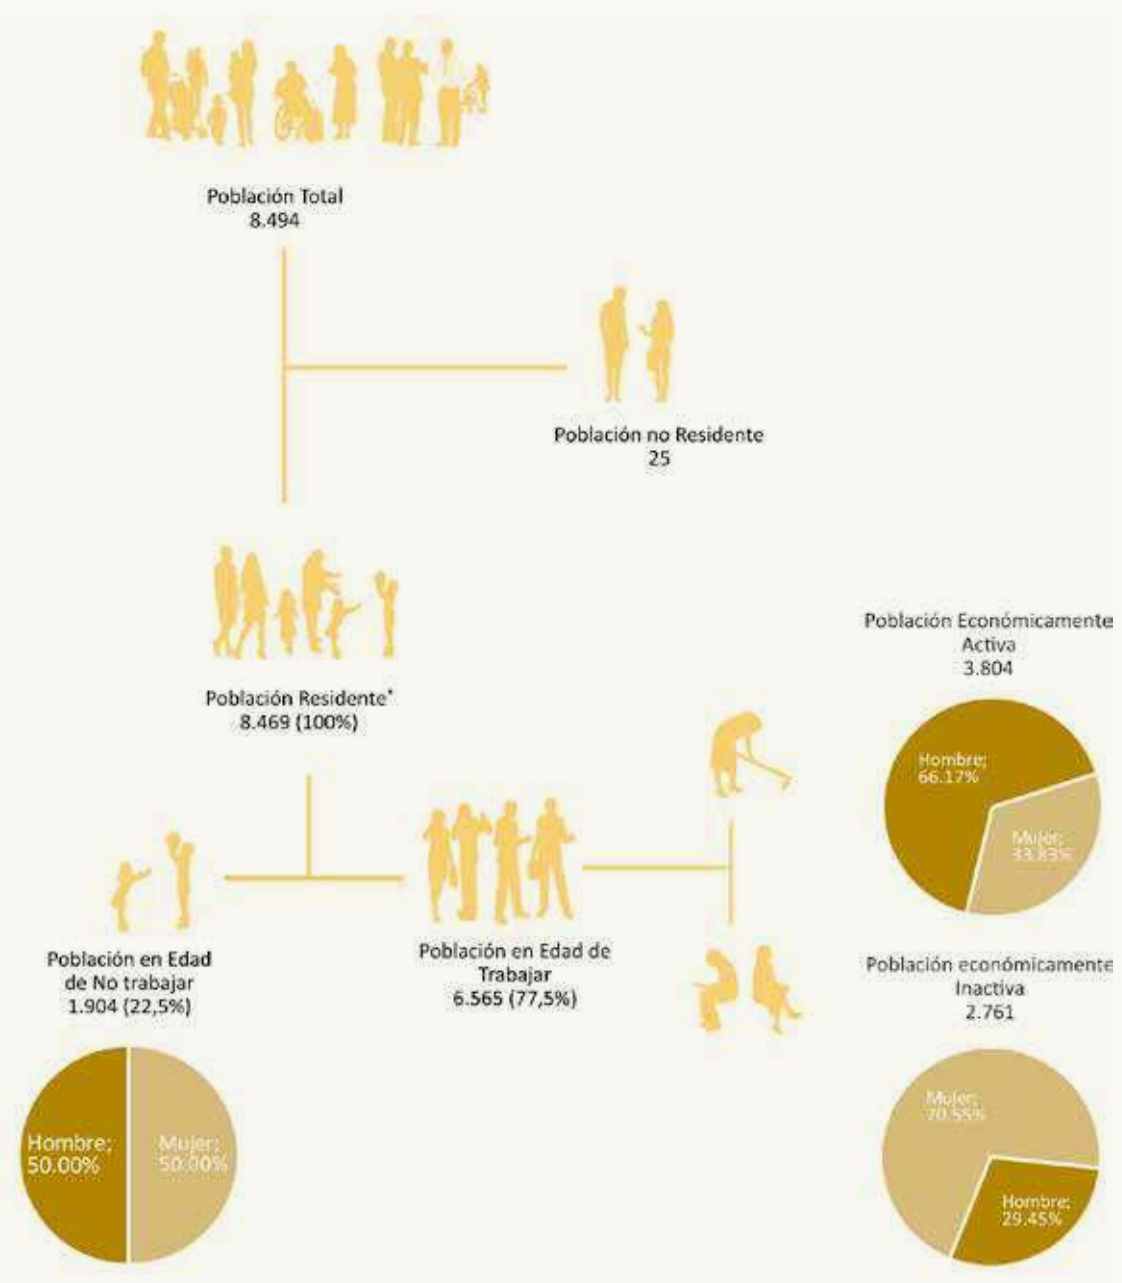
Población Total
8.494

Población no Residente
25

Población Residente*
8.469 (100%)

Población Económicamente Activa
3.804

Hombre: 66.17%

Mujer: 33.83%

Población en Edad de No trabajar
1.904 (22,5%)

Población en Edad de Trabajar
6.565 (77,5%)

Población económicamente Inactiva
2.761

Hombre: 50.00%

Mujer: 50.00%

Mujer: 70.55%

Hombre: 29.45%